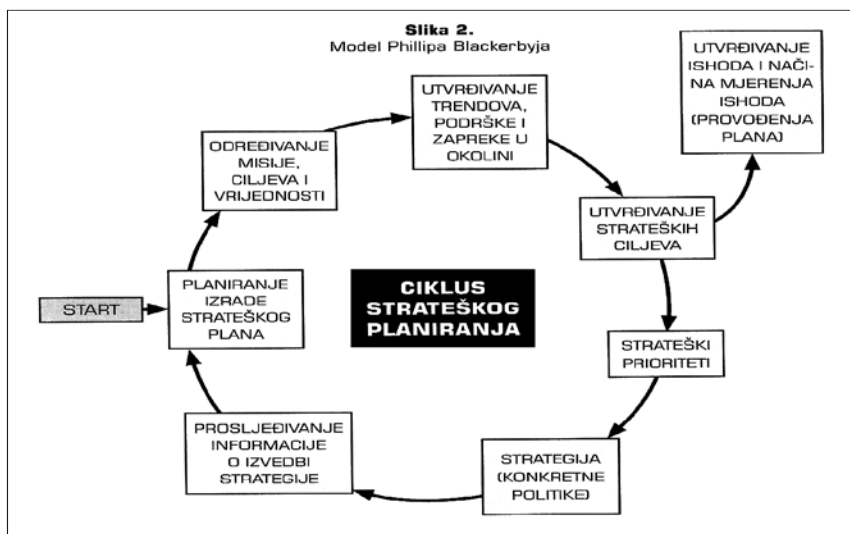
Slika 2.
Model Phillipa Blackerbyja

START

PLANIRANJE IZRADE STRATEŠKOG PLANA

ODREĐIVANJE MISIJE, CILJEVA I VRIJEDNOSTI

UTVRĐIVANJE TRENDOVA, PODRŠKE I ZAPREKE U OKOLINI

UTVRĐIVANJE STRATEŠKIH CILJEVA

UTVRĐIVANJE ISHODA I NAČINA MJERENJA ISHODA (PROVOĐENJA PLANA)

STRATEŠKI PRIORITETI

STRATEGIJA (KONKRETNE POLITIKE)

PROSLJEĐIVANJE INFORMACIJE O IZVEDBI STRATEGIJE

CIKLUS STRATEŠKOG PLANIRANJA